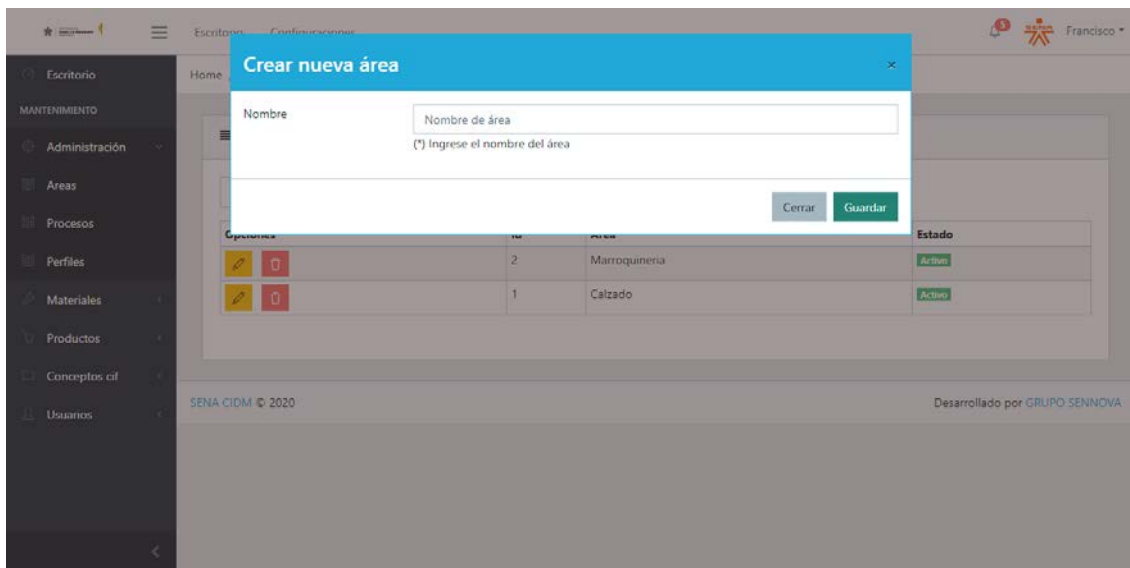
Escritorio Configuraciones

Francisco

Escritorio
MANTENIMIENTO
Administración
Areas
Procesos
Perfiles
Materiales
Productos
Conceptos cif
Usuarios

Home

Crear nueva área

×

Nombre

Nombre de área

(*) Ingrese el nombre del área

Cerrar

Guardar

| Opciones | Id | Area | Estado |
|---|---|---|---|
| | 2 | Marroquineria | Activo |
| | 1 | Calzado | Activo |

SENA CIDM © 2020

Desarrollado por GRUPO SENNOVA